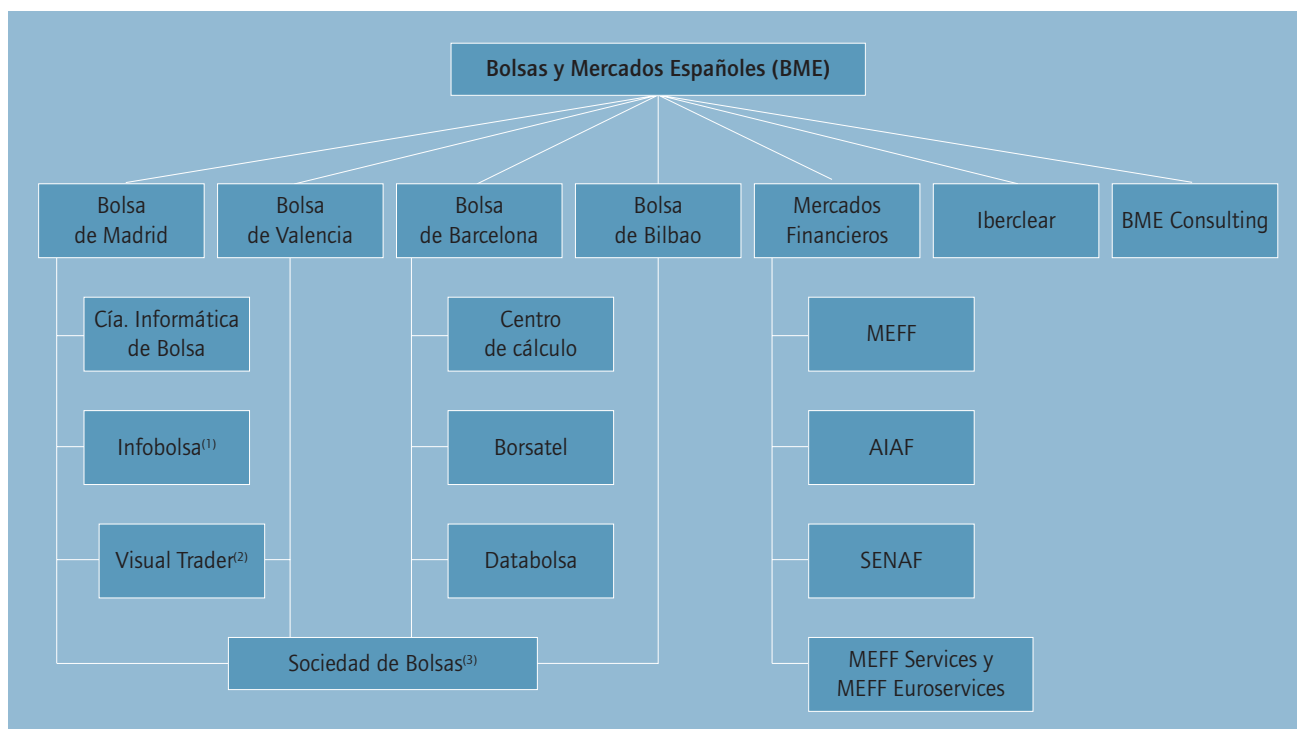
Bolsas y Mercados Españoles (BME)

Bolsa de Madrid

Bolsa de Valencia

Bolsa de Barcelona

Bolsa de Bilbao

Mercados Financieros

Iberclear

BME Consulting

Cía. Informática de Bolsa

Infobolsa$^{(1)}$

Visual Trader$^{(2)}$

Centro de cálculo

Borsatel

Databolsa

MEFF

AIAF

SENAF

MEFF Services y MEFF Euroservices

Sociedad de Bolsas$^{(3)}$